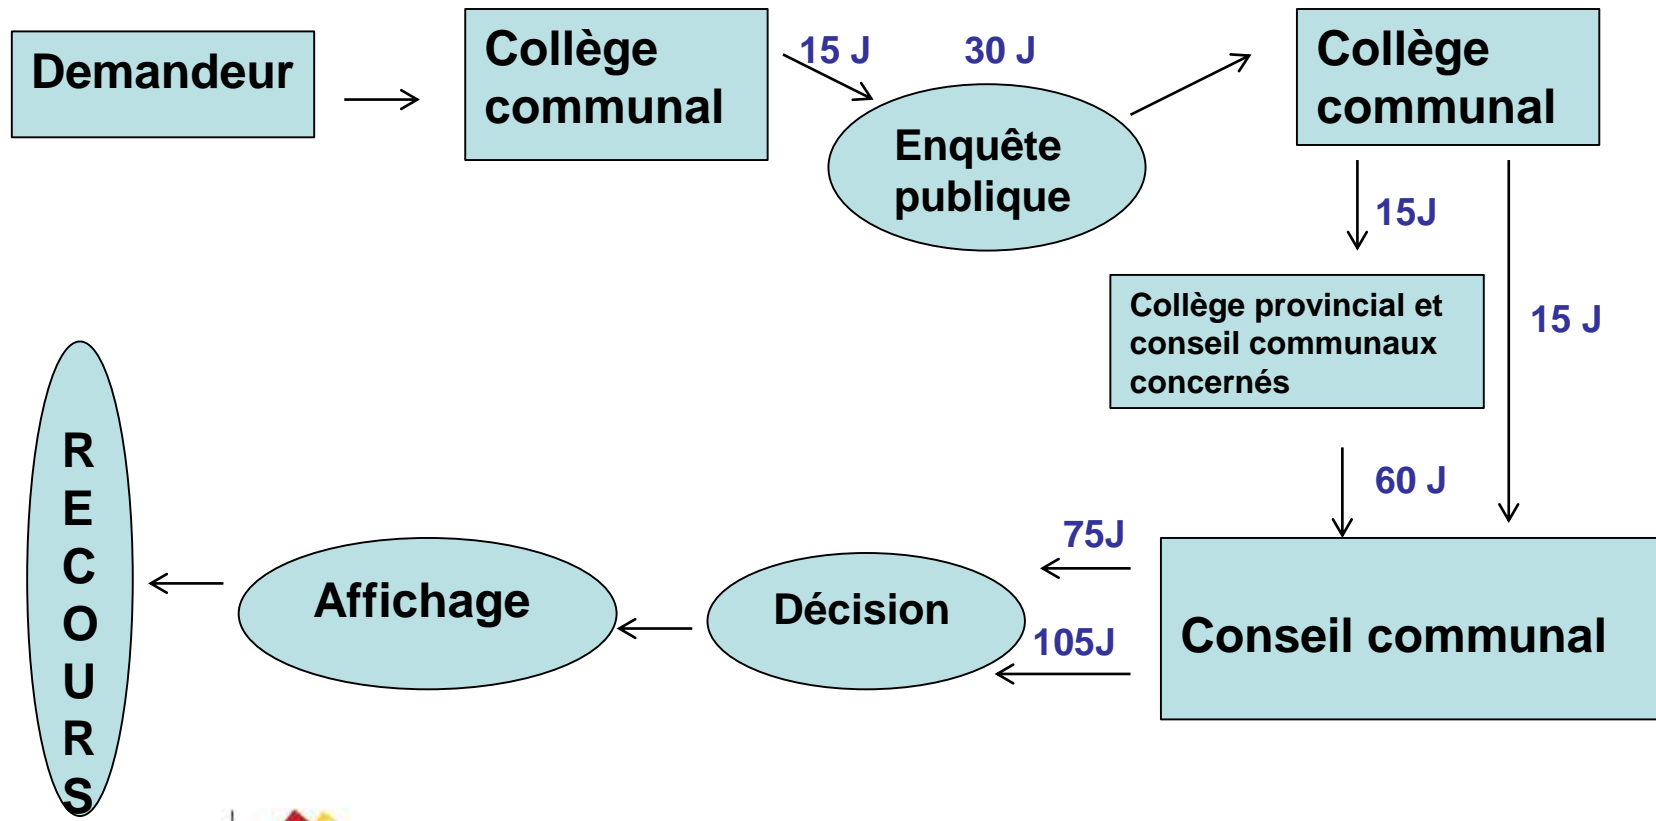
Demandeur

Collège communal

15 J

30 J

Enquête publique

Collège communal

15J

Collège provincial et conseil communaux concernés

15 J

60 J

Conseil communal

75J

105J

Décision

Affichage

R
E
C
O
U
R
S